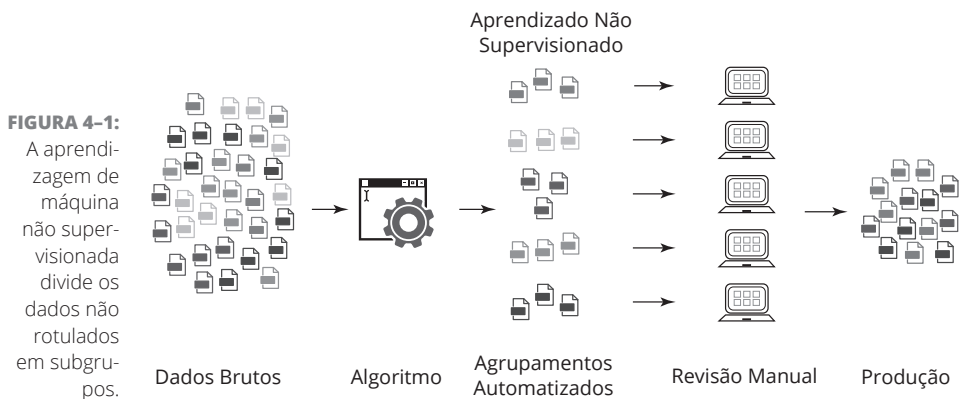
FIGURA 4-1: A aprendizagem de máquina não supervisionada divide os dados não rotulados em subgrupos.

Aprendizado Não Supervisionado

Dados Brutos

Algoritmo

Agrupamentos Automatizados

Revisão Manual

Produção